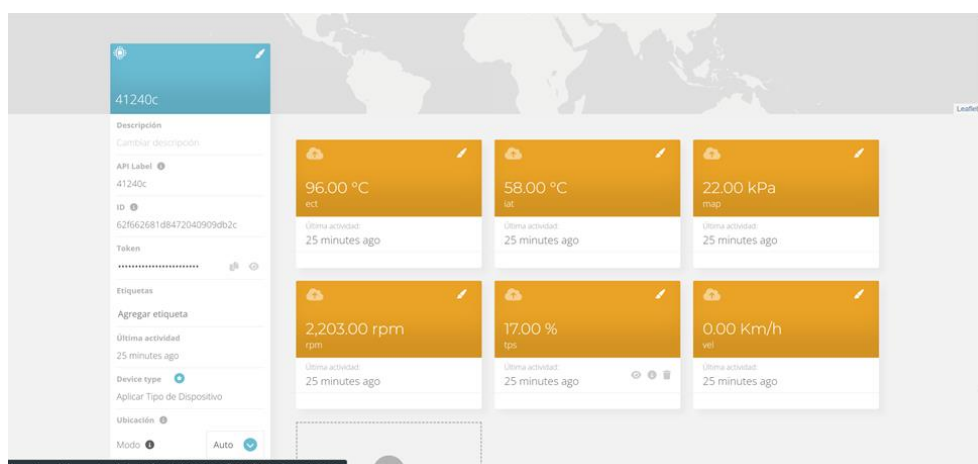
41240c

Descripción
Cambiar descripción

API Label
41240c

ID
62f662681d8472040909db2c

Token
••••••••••••••••••••••••

Etiquetas
Agregar etiqueta

Última actividad
25 minutes ago

Device type
Aplicar Tipo de Dispositivo

Ubicación

Modo
Auto

Leaflet

96.00 °C
ect
Última actividad:
25 minutes ago

58.00 °C
iat
Última actividad:
25 minutes ago

22.00 kPa
map
Última actividad:
25 minutes ago

2,203.00 rpm
rpm
Última actividad:
25 minutes ago

17.00 %
tps
Última actividad:
25 minutes ago

0.00 Km/h
vel
Última actividad:
25 minutes ago